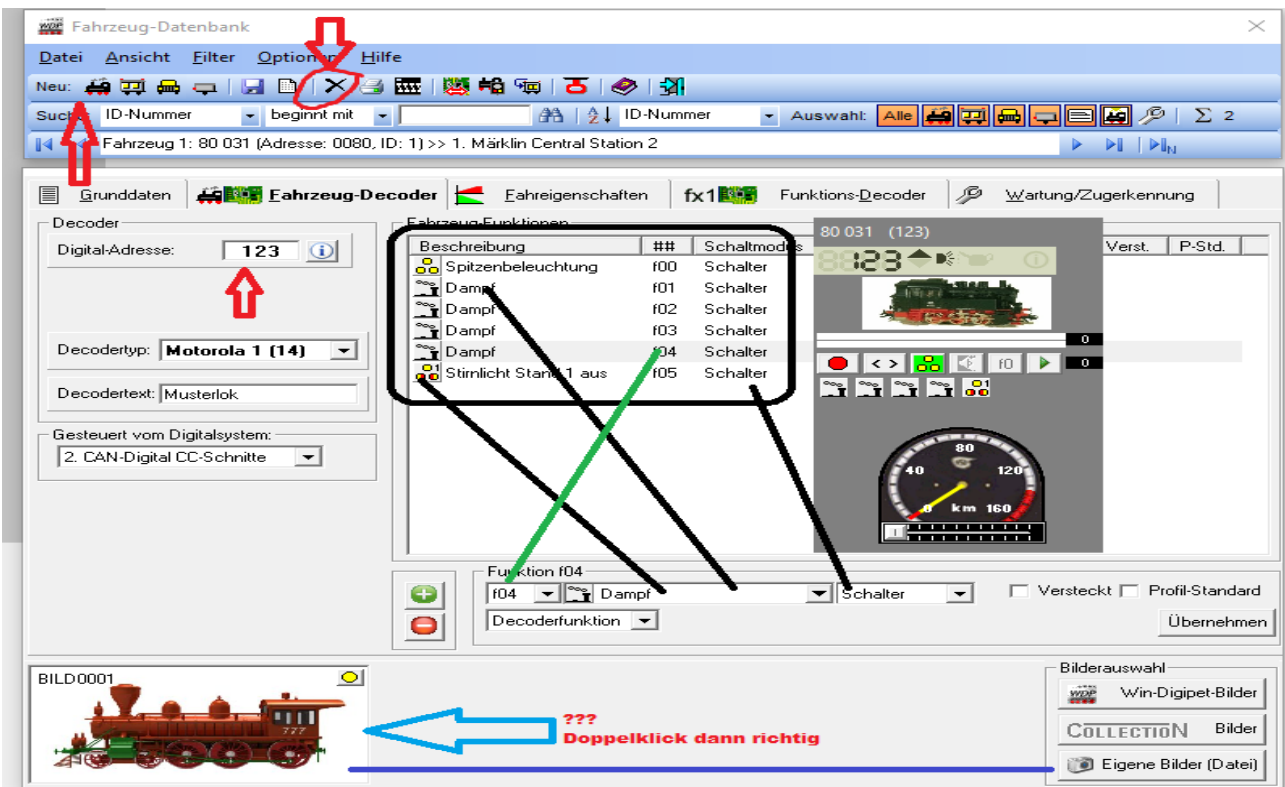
Fahrzeug-Datenbank

Datei Ansicht Filter Optionen Hilfe

Neu:

Suche ID-Nummer beginnt mit ID-Nummer Auswahl: Alle Σ 2

Fahrzeug 1: 80 031 (Adresse: 0080, ID: 1) >> 1. Märklin Central Station 2

Grunddaten Fahrzeug-Decoder Fahreigenschaften fx1 Funktions-Decoder Wartung/Zugerkennung

Decoder
Digital-Adresse: 123

Decodertyp: Motorola 1 (14)
Decodertext: Musterlok

Gesteuert vom Digitalsystem:
2. CAN-Digital CC-Schnitte

Fahrzeug-Funktionen

| Beschreibung | ## | Schaltmodus |
|---|---|---|
| Spitzenbeleuchtung | f00 | Schalter |
| Dampf | f01 | Schalter |
| Dampf | f02 | Schalter |
| Dampf | f03 | Schalter |
| Dampf | f04 | Schalter |
| Stirnlicht Stand 1 aus | f05 | Schalter |

Verst. P-Std.

80 031 (123)
88123
0
f0
0
80
40 120
0 km 160

Funktion f04
f04 Dampf Schalter
Decoderfunktion
Versteckt Profil-Standard
Übernehmen

BILD0001

???
Doppelklick dann richtig

Bilderauswahl
Win-Digipet-Bilder
COLLECTION Bilder
Eigene Bilder (Datei)